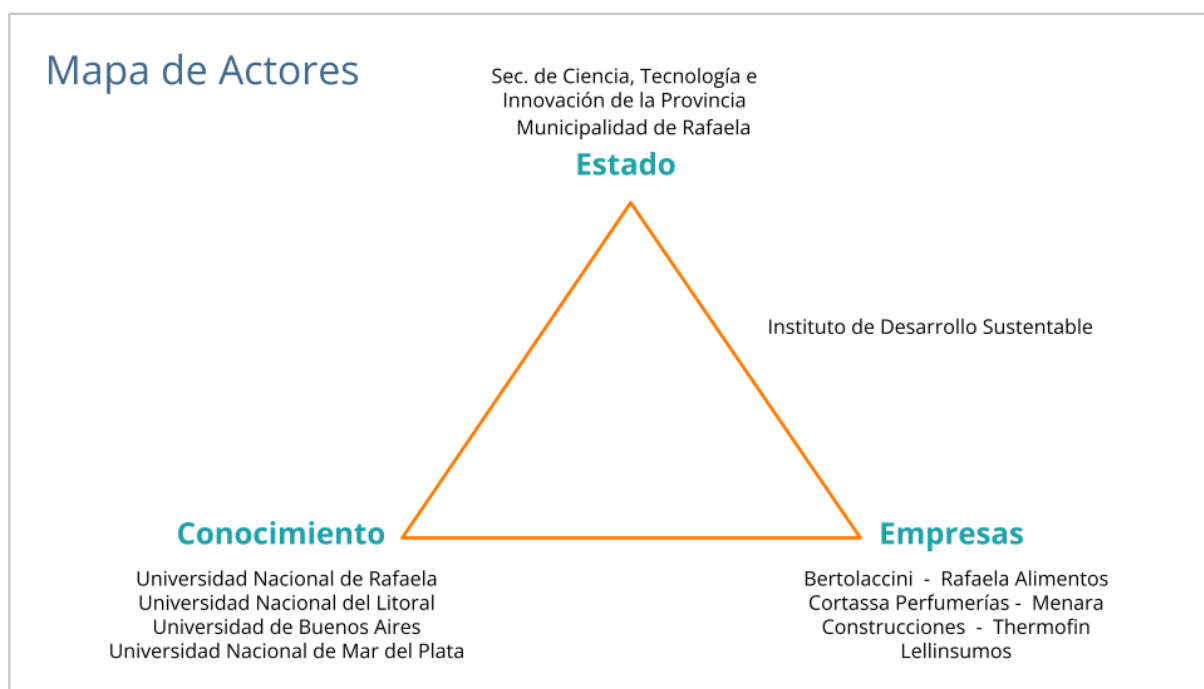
Mapa de Actores

Sec. de Ciencia, Tecnología e Innovación de la Provincia
Municipalidad de Rafaela

Estado

Instituto de Desarrollo Sustentable

Conocimiento

Universidad Nacional de Rafaela
Universidad Nacional del Litoral
Universidad de Buenos Aires
Universidad Nacional de Mar del Plata

Empresas

Bertolaccini - Rafaela Alimentos
Cortassa Perfumerías - Menara
Construcciones - Thermofin
Lellinsumos